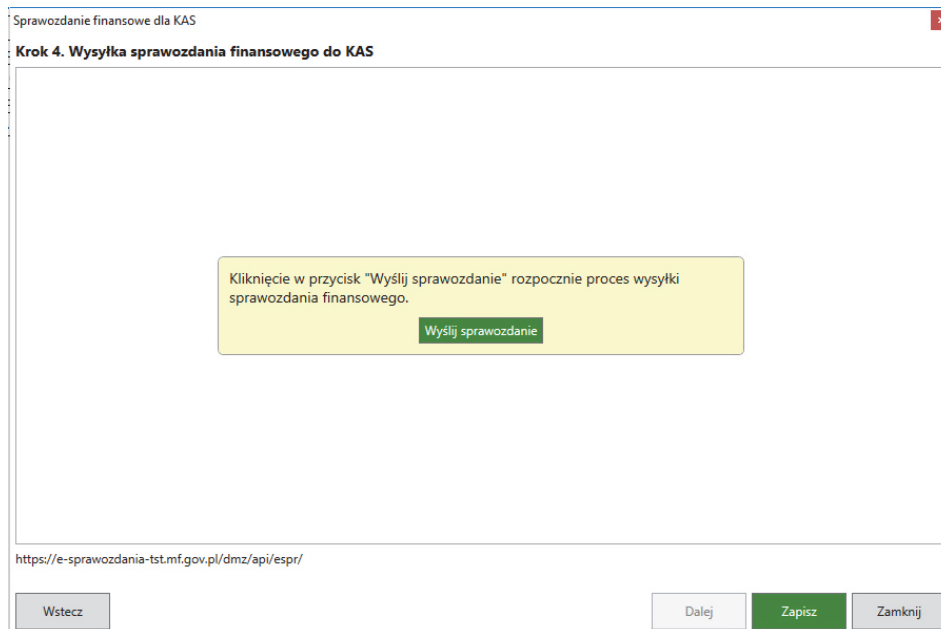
Sprawozdanie finansowe dla KAS

Krok 4. Wysyłka sprawozdania finansowego do KAS

Kliknięcie w przycisk "Wyślij sprawozdanie" rozpocznie proces wysyłki sprawozdania finansowego.

Wyślij sprawozdanie

https://e-sprawozdania-tst.mf.gov.pl/dmz/api/espr/

Wstecz

Dalej

Zapisz

Zamknij